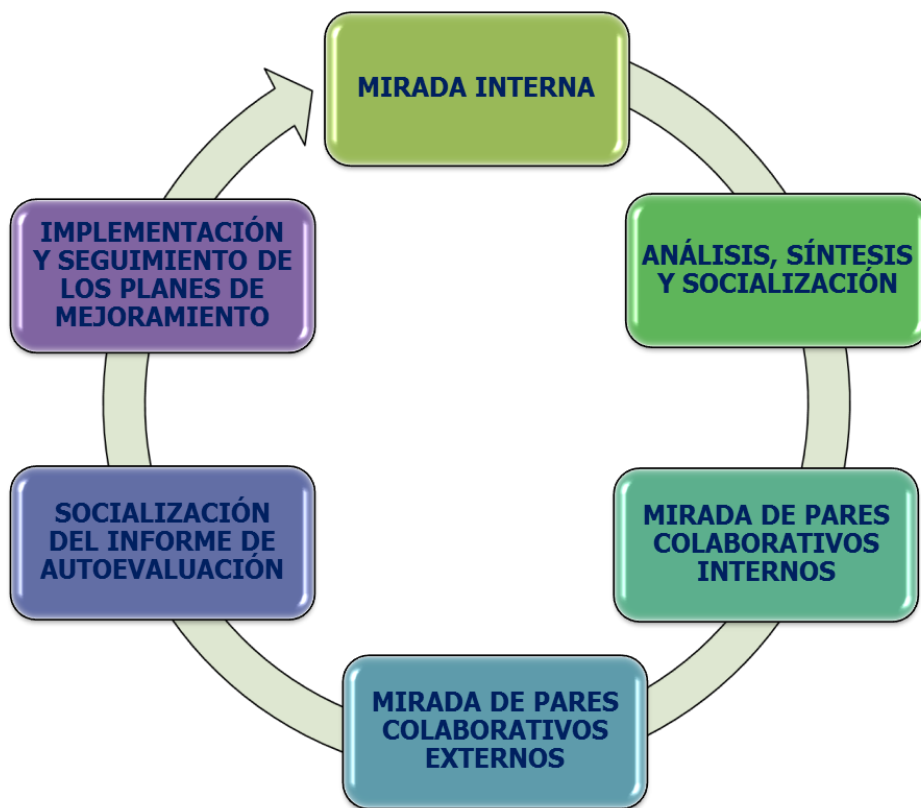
MIRADA INTERNA

ANÁLISIS, SÍNTESIS Y SOCIALIZACIÓN

MIRADA DE PARES COLABORATIVOS INTERNOS

MIRADA DE PARES COLABORATIVOS EXTERNOS

SOCIALIZACIÓN DEL INFORME DE AUTOEVALUACIÓN

IMPLEMENTACIÓN Y SEGUIMIENTO DE LOS PLANES DE MEJORAMIENTO